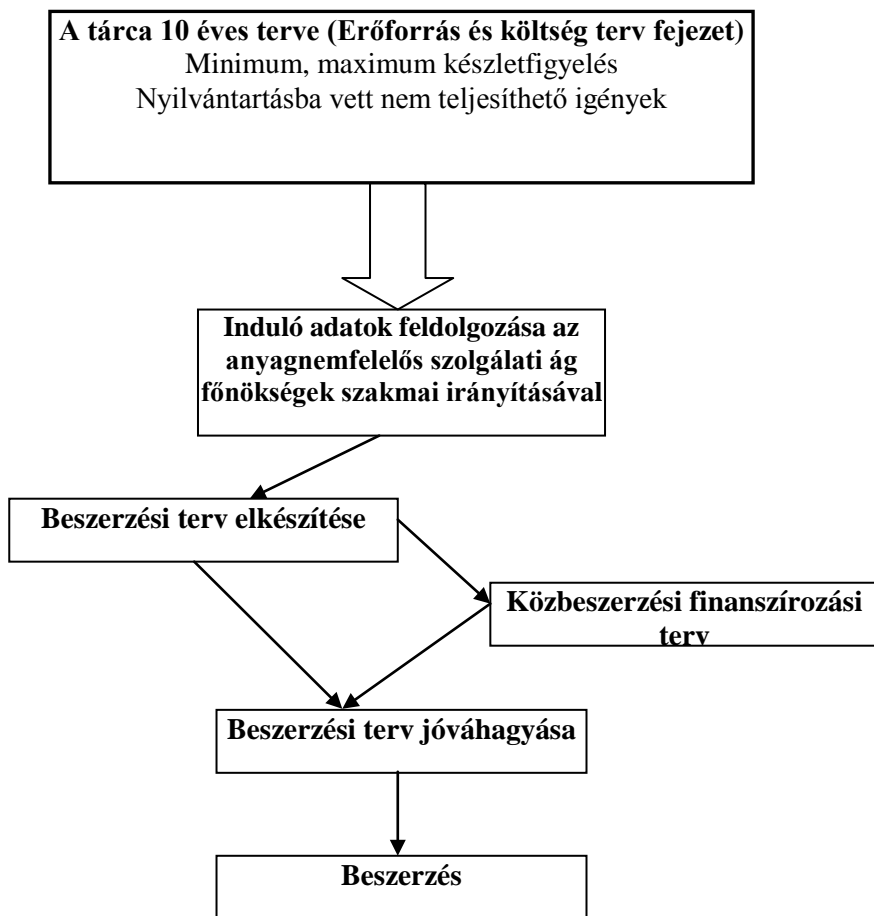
A tárca 10 éves terve (Erőforrás és költség terv fejezet)
Minimum, maximum készletfigyelés
Nyilvántartásba vett nem teljesíthető igények

Induló adatok feldolgozása az anyagnemfelelős szolgálati ág főnökségek szakmai irányításával

Beszerzési terv elkészítése

Közbeszerzési finanszírozási terv

Beszerzési terv jóváhagyása

Beszerzés